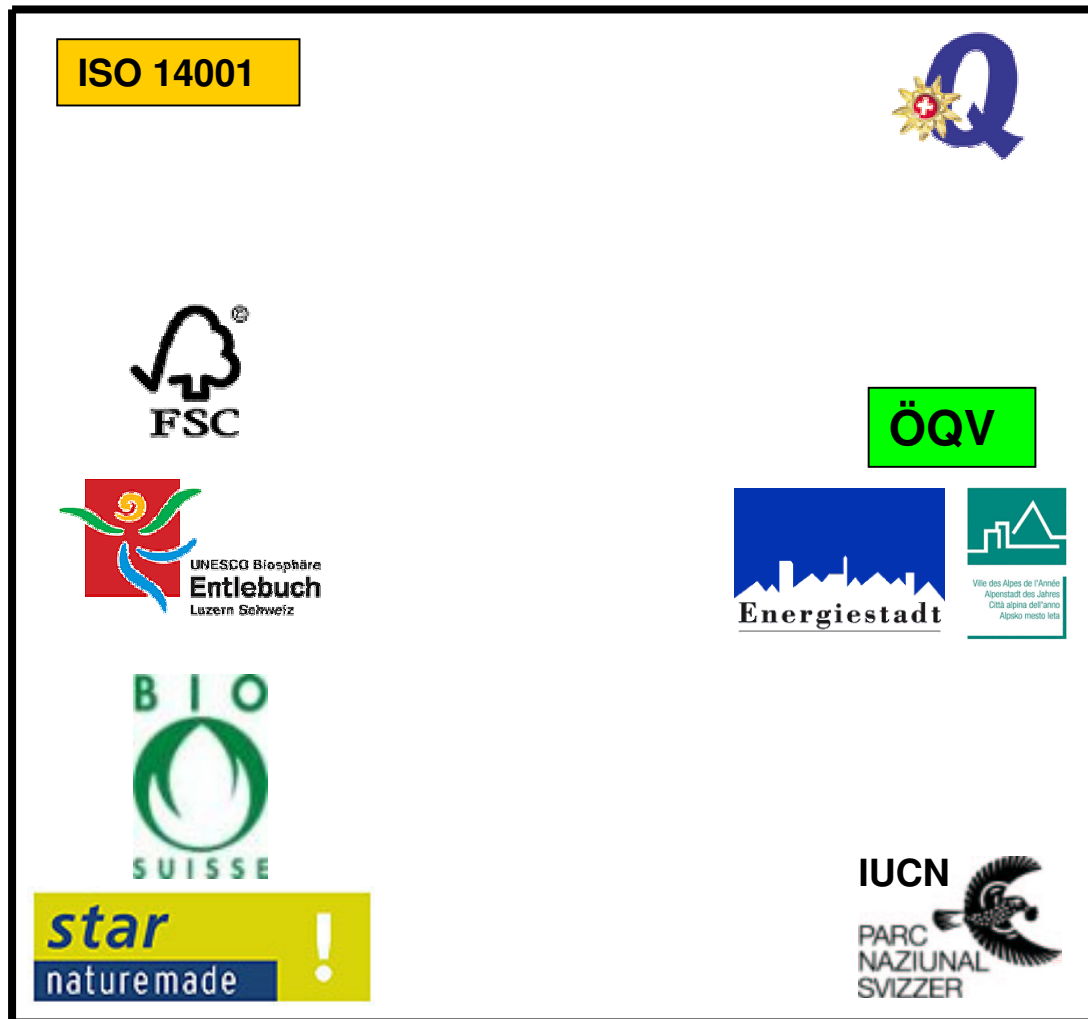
ISO 14001

Q

FSC

ÖQV

UNESCO Biosphäre
Entlebuch
Luzern Schweiz

Energiestadt

Ville des Alpes de l'Année
Alpenstadt des Jahres
Città alpina dell'anno
Alpsko mesto leta

BIO
SUISSE

star
naturemade
!

IUCN
PARC
NAZIUNAL
SVIZZER